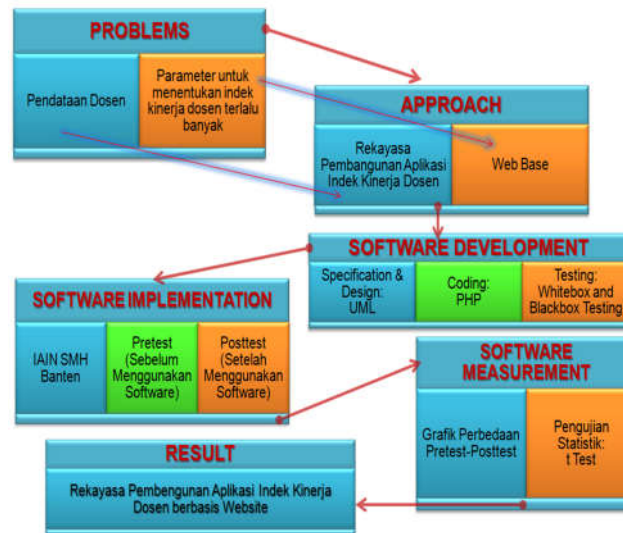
PROBLEMS

Pendataan Dosen

Parameter untuk menentukan indek kinerja dosen terlalu banyak

APPROACH

Rekayasa Pembangunan Aplikasi Indek Kinerja Dosen

Web Base

SOFTWARE DEVELOPMENT

Specification & Design: UML

Coding: PHP

Testing: Whitebox and Blackbox Testing

SOFTWARE IMPLEMENTATION

IAIN SMH Banten

Pretest (Sebelum Menggunakan Software)

Posttest (Setelah Menggunakan Software)

SOFTWARE MEASUREMENT

Grafik Perbedaan Pretest-Posttest

Pengujian Statistik: t Test

RESULT

Rekayasa Pembengunan Aplikasi Indek Kinerja Dosen berbasis Website